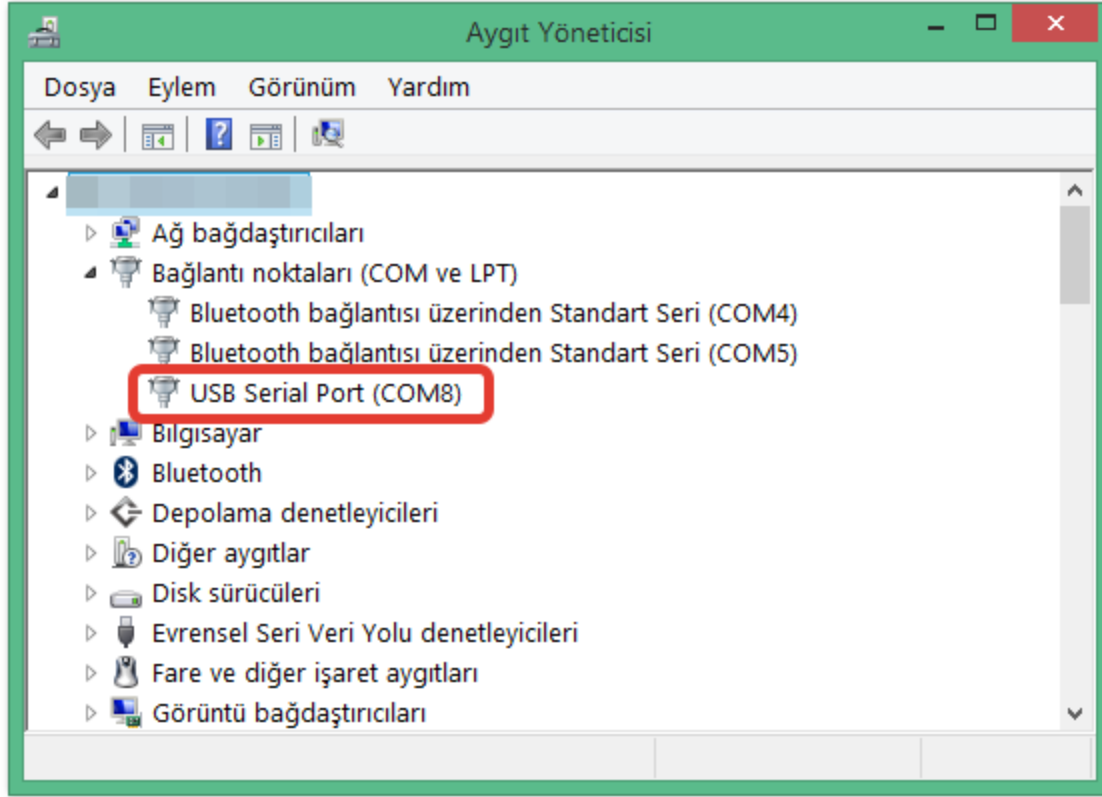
Aygıt Yöneticisi

Dosya Eylem Görünüm Yardım

Ağ bağdaştırıcıları
Bağlantı noktaları (COM ve LPT)
Bluetooth bağlantısı üzerinden Standart Seri (COM4)
Bluetooth bağlantısı üzerinden Standart Seri (COM5)
USB Serial Port (COM8)
Bilgisayar
Bluetooth
Depolama denetleyicileri
Diğer aygıtlar
Disk sürücüleri
Evrensel Seri Veri Yolu denetleyicileri
Fare ve diğer işaret aygıtları
Görüntü bağdaştırıcıları